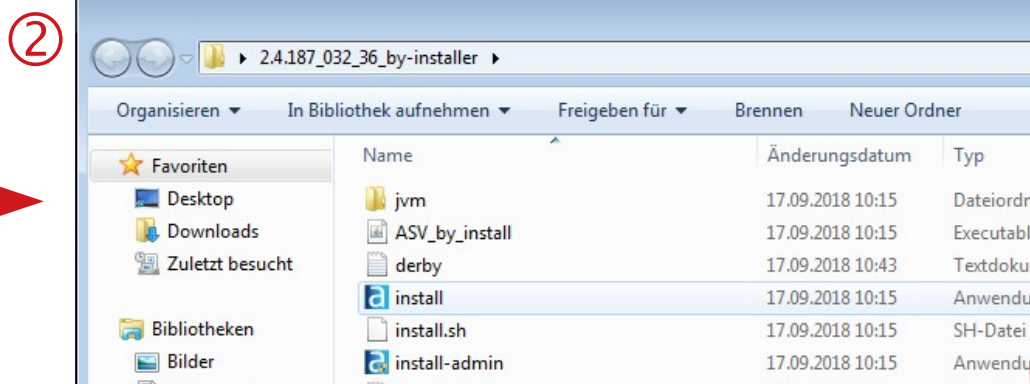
②

2.4.187_032_36_by-installer

Organisieren ▾ In Bibliothek aufnehmen ▾ Freigeben für ▾ Brennen Neuer Ordner

Favoriten
Desktop
Downloads
Zuletzt besucht

Bibliotheken
Bilder

| Name | Änderungsdatum | Typ |
|---|---|---|
| jvm | 17.09.2018 10:15 | Dateiordr |
| ASV_by_install | 17.09.2018 10:15 | Executabl |
| derby | 17.09.2018 10:43 | Textdoku |
| install | 17.09.2018 10:15 | Anwendu |
| install.sh | 17.09.2018 10:15 | SH-Datei |
| install-admin | 17.09.2018 10:15 | Anwendu |